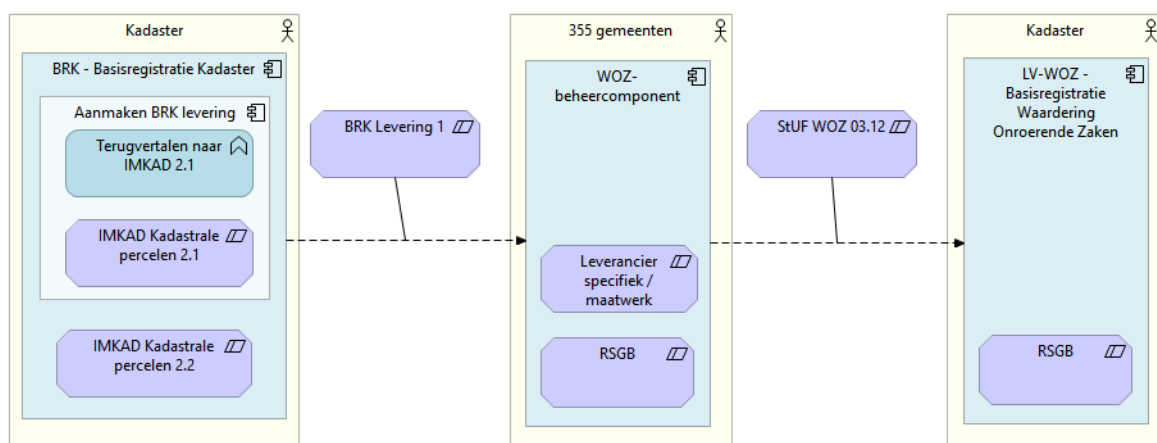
Kadaster

BRK - Basisregistratie Kadaster

Aanmaken BRK levering

Terugvertalen naar IMKAD 2.1

IMKAD Kadastrale percelen 2.1

IMKAD Kadastrale percelen 2.2

BRK Levering 1

355 gemeenten

WOZ-beheercomponent

Leverancier specifiek / maatwerk

RSGB

StUF WOZ 03.12

Kadaster

LV-WOZ - Basisregistratie Waardering Onroerende Zaken

RSGB